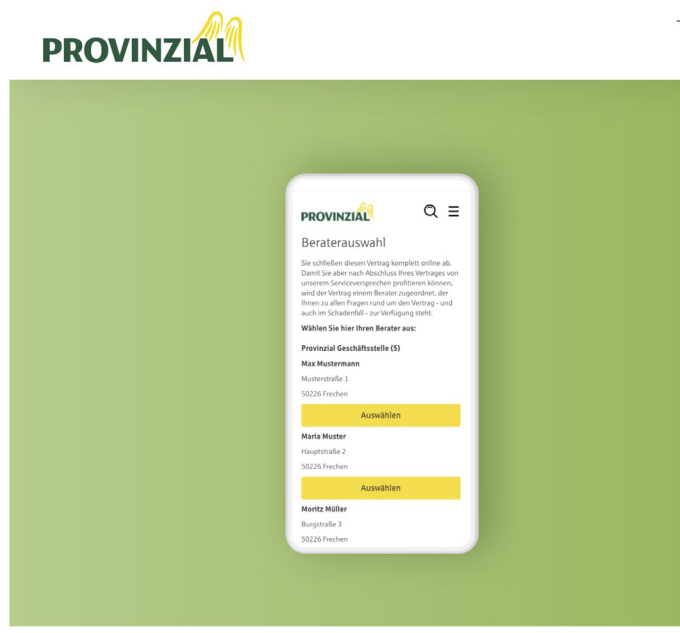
PROVINZIAL

PROVINZIAL

Beraterauswahl

Sie schließen diesen Vertrag komplett online ab. Damit Sie aber nach Abschluss Ihres Vertrages von unserem Serviceversprechen profitieren können, wird der Vertrag einem Berater zugeordnet, der Ihnen zu allen Fragen rund um den Vertrag - und auch im Schadenfall - zur Verfügung steht.

Wählen Sie hier Ihren Berater aus:

Provinzial Geschäftsstelle (5)

Max Mustermann

Musterstraße 1

50226 Frechen

Auswählen

Maria Muster

Hauptstraße 2

50226 Frechen

Auswählen

Moritz Müller

Burgstraße 3

50226 Frechen